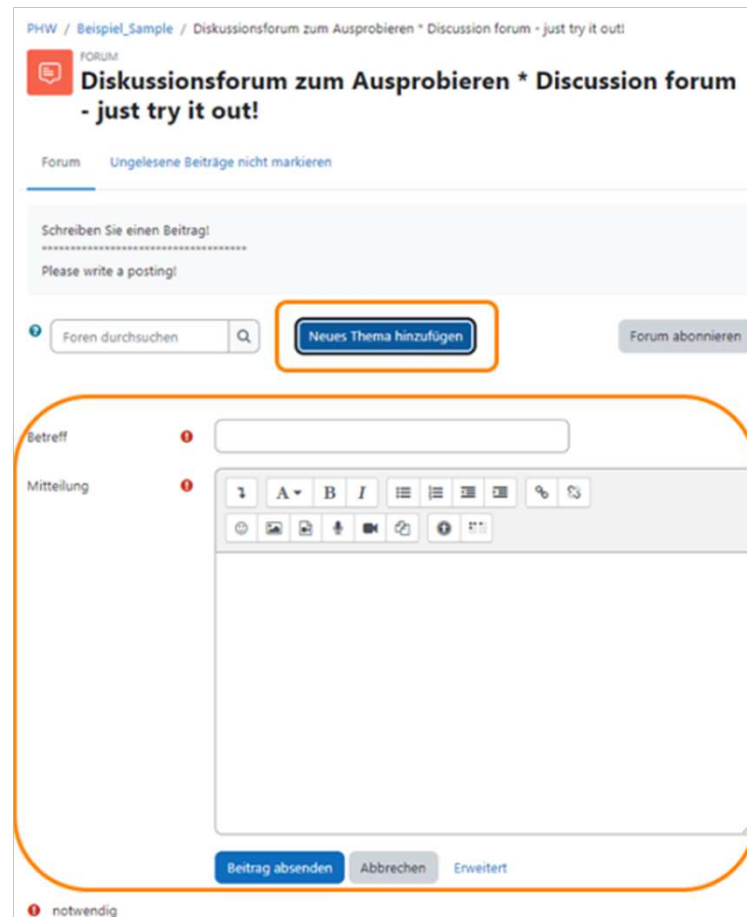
PHW / Beispiel_Sample / Diskussionsforum zum Ausprobieren * Discussion forum - just try it out!

FORUM

Diskussionsforum zum Ausprobieren * Discussion forum - just try it out!

Forum Ungelesene Beiträge nicht markieren

Schreiben Sie einen Beitrag!
************************************
Please write a posting!

Foren durchsuchen

Neues Thema hinzufügen

Forum abonnieren

Betreff

Mitteilung

Beitrag absenden Abbrechen Erweitert

notwendig